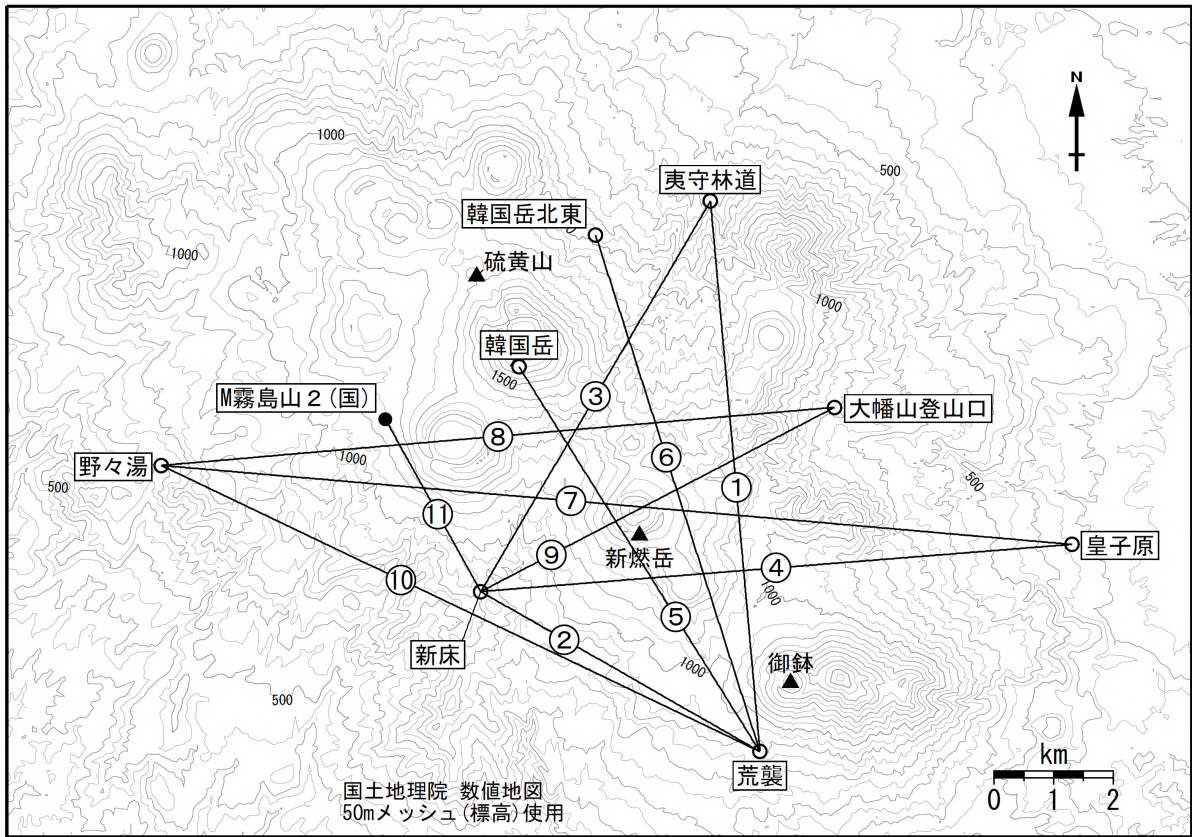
N

1000

500

夷守林道

韓国岳北東

1000

硫黄山

1000

韓国岳

1500

M霧島山2(国)

③

大幡山登山口

⑧

野々湯

1000

⑥

500

①

⑦

500

⑪

新燃岳

⑨

皇子原

④

⑩

1000

⑤

②

新床

1000

御鉢

500

荒襲

km

0 1 2

国土地理院 数値地図
50mメッシュ(標高)使用